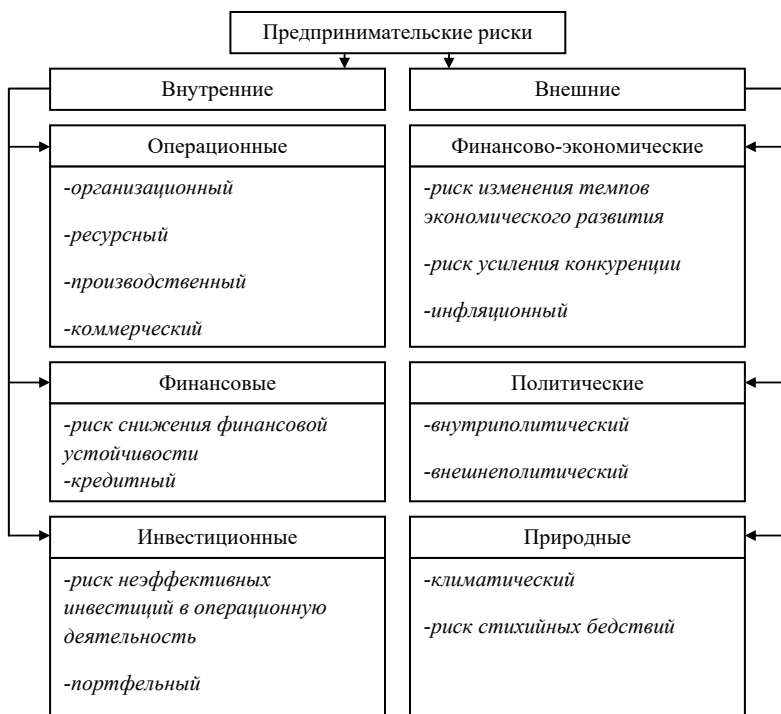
Предпринимательские риски

Внутренние

Операционные

-организационный

-ресурсный

-производственный

-коммерческий

Финансовые

-риск снижения финансовой устойчивости
-кредитный

Инвестиционные

-риск неэффективных инвестиций в операционную деятельность

-портфельный

Внешние

Финансово-экономические

-риск изменения темпов экономического развития

-риск усиления конкуренции

-инфляционный

Политические

-внутриполитический

-внешнеполитический

Природные

-климатический

-риск стихийных бедствий